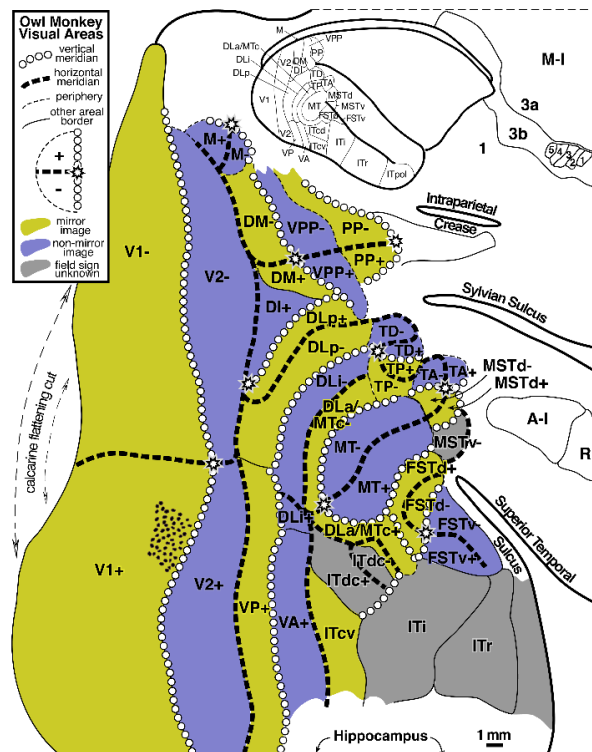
Owl Monkey Visual Areas

vertical meridian
horizontal meridian
periphery
other areal border
+
-
mirror image
non-mirror image
field sign unknown

M-I
3a
3b
1
5
4
3
2
1

DLa/MTc
DLi
DLp
V1
V2
DM
VPP
PP
TD
TP
TA
MT
MSTd
MSTv
FSTd
FSTv
ITcd
ITcv
ITi
ITr
VP
VA
V2
ITpol
M

Intraparietal Crease
Sylvian Sulcus
Superior Temporal Sulcus

V1-
V2-
M+
M-
DM-
VPP-
PP-
DM+
VPP+
PP+
DI+
DLp+
DLp-
TD-
TD+
TP+
TA-
TA+
MSTd-
MSTd+
DLi-
TP-
DLa/MTc-
MSTv-
MT-
A-I
R
FSTd+
MT+
FSTd-
DLi+
DLa/MTc+
FSTv-
ITdc-
FSTv+
ITdc+
calcarine flattening cut
V1+
V2+
VP+
VA+
ITcv
ITi
ITr
Hippocampus
1 mm